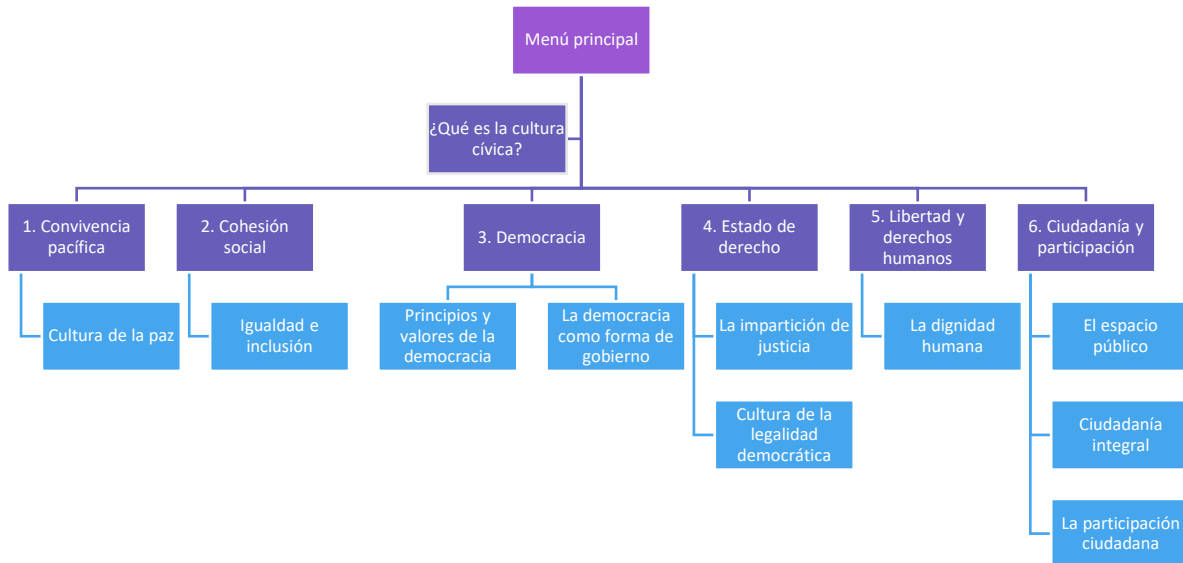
Menú principal

¿Qué es la cultura cívica?

1. Convivencia pacífica

Cultura de la paz

2. Cohesión social

Igualdad e inclusión

3. Democracia

Principios y valores de la democracia

La democracia como forma de gobierno

4. Estado de derecho

La impartición de justicia

Cultura de la legalidad democrática

5. Libertad y derechos humanos

La dignidad humana

6. Ciudadanía y participación

El espacio público

Ciudadanía integral

La participación ciudadana